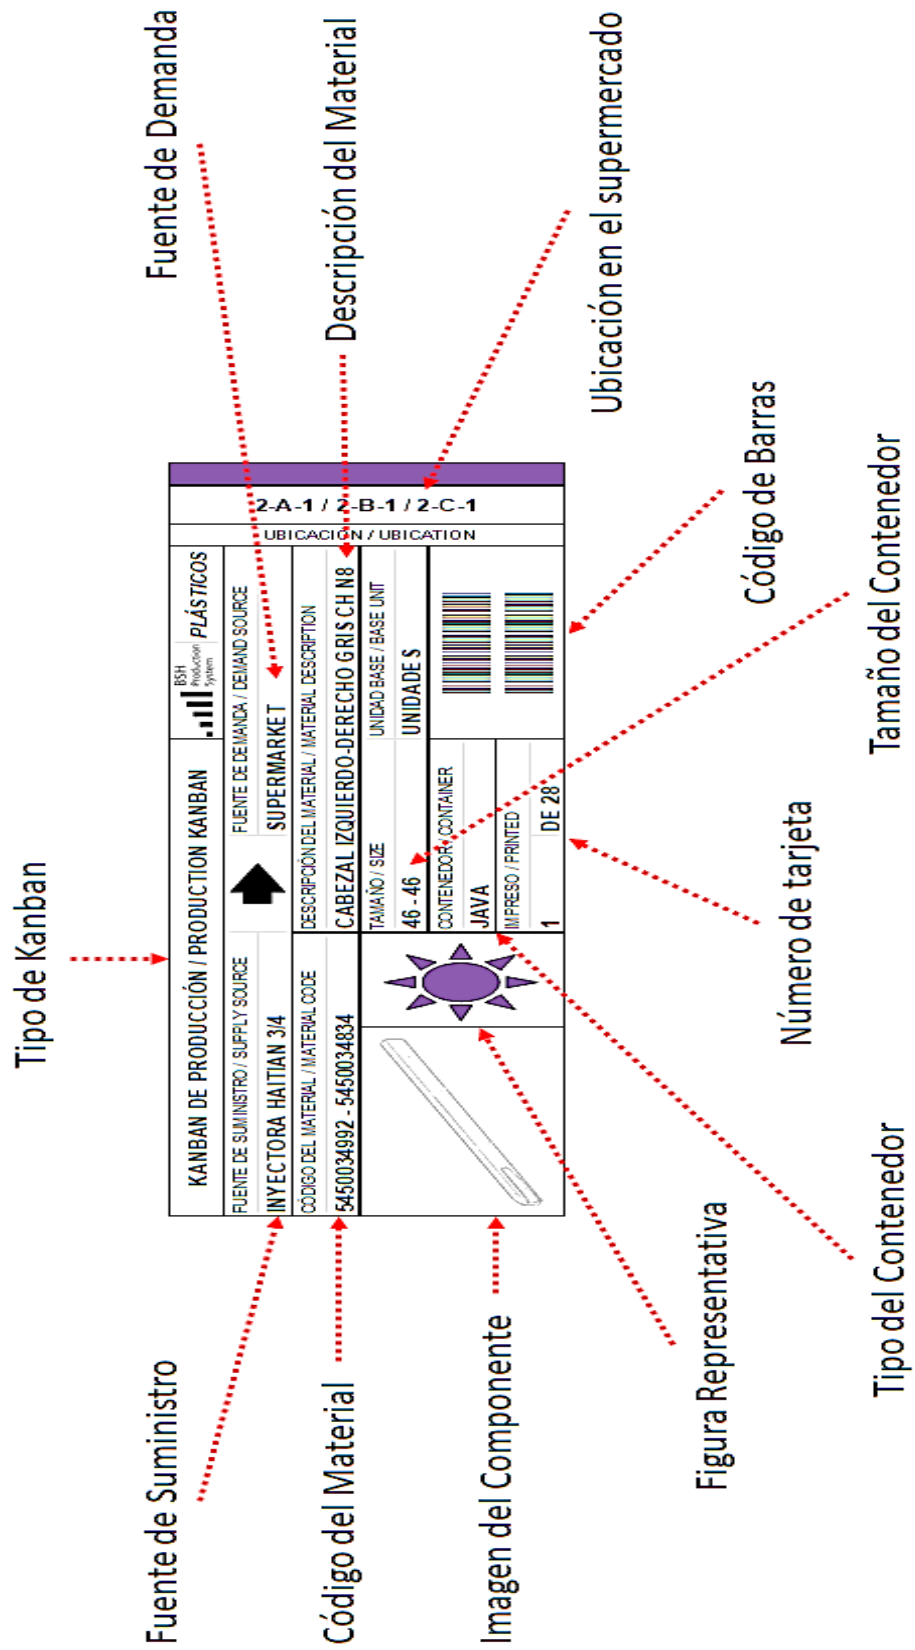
Fuente de Demanda

Descripción del Material

Ubicación en el supermercado

Código de Barras

Tamaño del Contenedor

Tipo de Kanban

Número de tarjeta

Tipo del Contenedor

Figura Representativa

Imagen del Componente

Código del Material

Fuente de Suministro

2-A-1 / 2-B-1 / 2-C-1

UBICACIÓN / UBICATION

KANBAN DE PRODUCCIÓN / PRODUCTION KANBAN

BSH Production System PLÁSTICOS

FUENTE DE SUMINISTRO / SUPPLY SOURCE
INYECTORA HAITIAN 3/4

FUENTE DE DEMANDA / DEMAND SOURCE
SUPERMARKET

CÓDIGO DEL MATERIAL / MATERIAL CODE
5450034992 - 5450034834

DESCRIPCIÓN DEL MATERIAL / MATERIAL DESCRIPTION
CABEZAL IZQUIERDO-DERECHO GRIS CH N8

TAMAÑO / SIZE
46 - 46

UNIDAD BASE / BASE UNIT
UNIDADES

CONTENEDOR / CONTAINER
JAVA

IMPRESO / PRINTED
1 DE 28